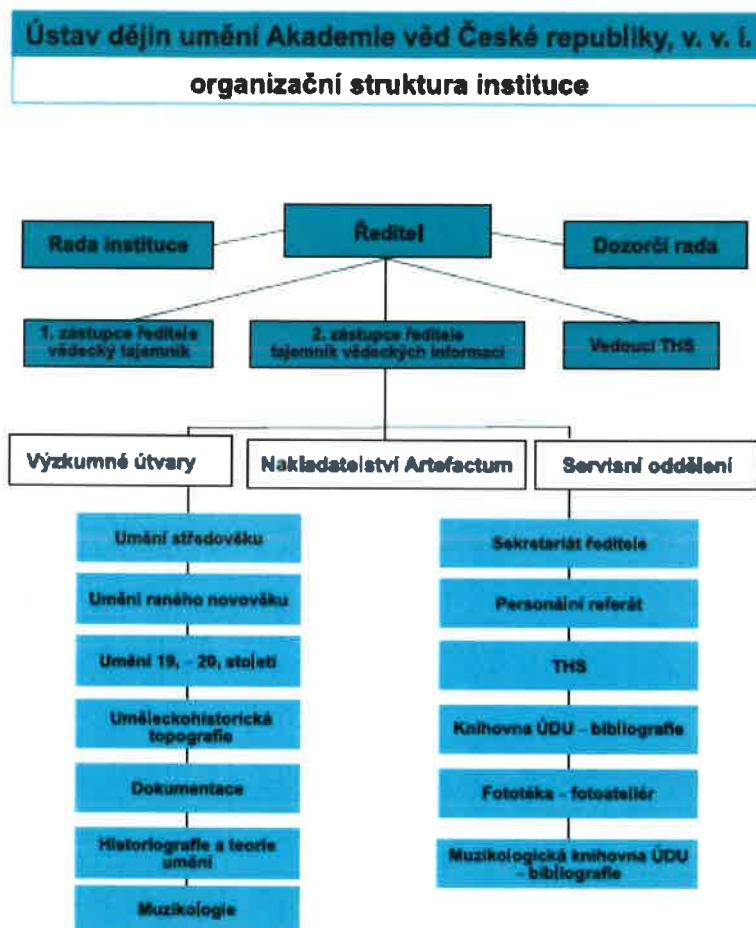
Ústav dějin umění Akademie věd České republiky, v. v. i.

organizační struktura instituce

Rada instituce

Ředitel

Dozorčí rada

1. zástupce ředitele vědecký tajemník

2. zástupce ředitele tajemník vědeckých informací

Vedoucí THS

Výzkumné útvary

Nakladatelství Artefactum

Servisní oddělení

Umění středověku

Umění raného novověku

Umění 19. - 20. století

Uměleckohistorická topografie

Dokumentace

Historiografie a teorie umění

Muzikologie

Sekretariát ředitele

Personální referát

THS

Knihovna ÚDU - bibliografie

Fototéka - fotoateliér

Muzikologická knihovna ÚDU - bibliografie